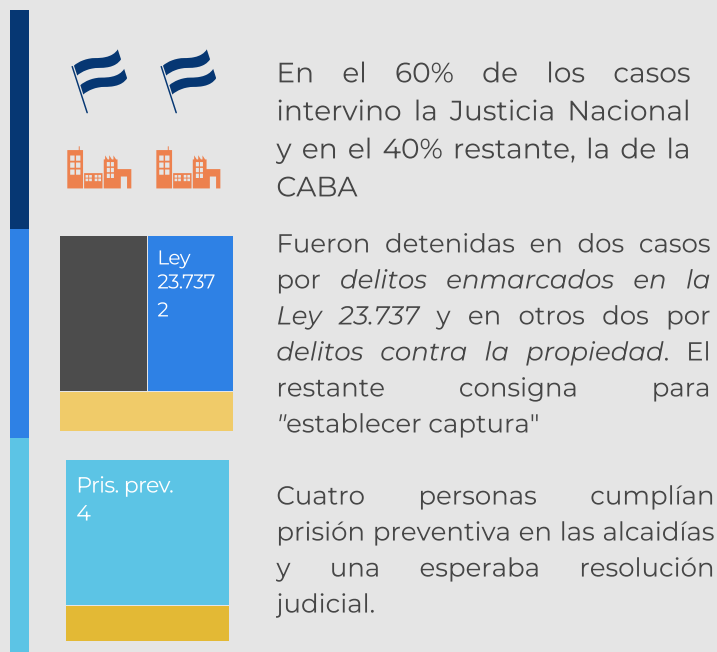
En el 60% de los casos intervino la Justicia Nacional y en el 40% restante, la de la CABA

Ley 23.737 2

Fueron detenidas en dos casos por *delitos enmarcados en la Ley 23.737* y en otros dos por *delitos contra la propiedad*. El restante consigna para "establecer captura"

Pris. prev. 4

Cuatro personas cumplían prisión preventiva en las alcaidías y una esperaba resolución judicial.